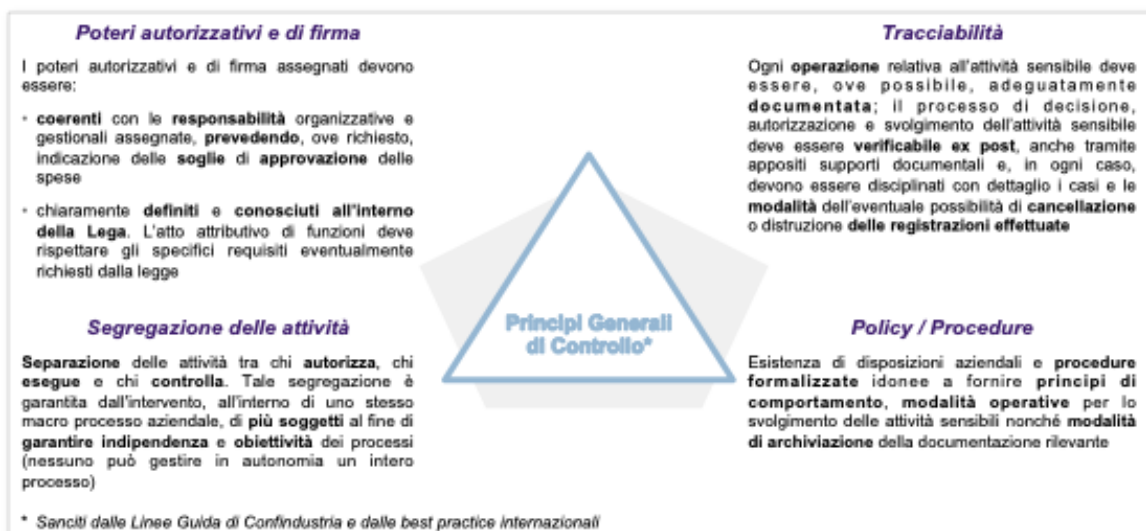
Poteri autorizzativi e di firma

I poteri autorizzativi e di firma assegnati devono essere:

- coerenti con le responsabilità organizzative e gestionali assegnate, prevedendo, ove richiesto, indicazione delle soglie di approvazione delle spese

- chiaramente definiti e conosciuti all'interno della Lega. L'atto attributivo di funzioni deve rispettare gli specifici requisiti eventualmente richiesti dalla legge

Tracciabilità

Ogni operazione relativa all'attività sensibile deve essere, ove possibile, adeguatamente documentata; il processo di decisione, autorizzazione e svolgimento dell'attività sensibile deve essere verificabile ex post, anche tramite appositi supporti documentali e, in ogni caso, devono essere disciplinati con dettaglio i casi e le modalità dell'eventuale possibilità di cancellazione o distruzione delle registrazioni effettuate

Principi Generali di Controllo*

Segregazione delle attività

Separazione delle attività tra chi autorizza, chi esegue e chi controlla. Tale segregazione è garantita dall'intervento, all'interno di uno stesso macro processo aziendale, di più soggetti al fine di garantire indipendenza e obiettività dei processi (nessuno può gestire in autonomia un intero processo)

Policy / Procedure

Esistenza di disposizioni aziendali e procedure formalizzate idonee a fornire principi di comportamento, modalità operative per lo svolgimento delle attività sensibili nonché modalità di archiviazione della documentazione rilevante

* Sanciti dalle Linee Guida di Confindustria e dalle best practice internazionali